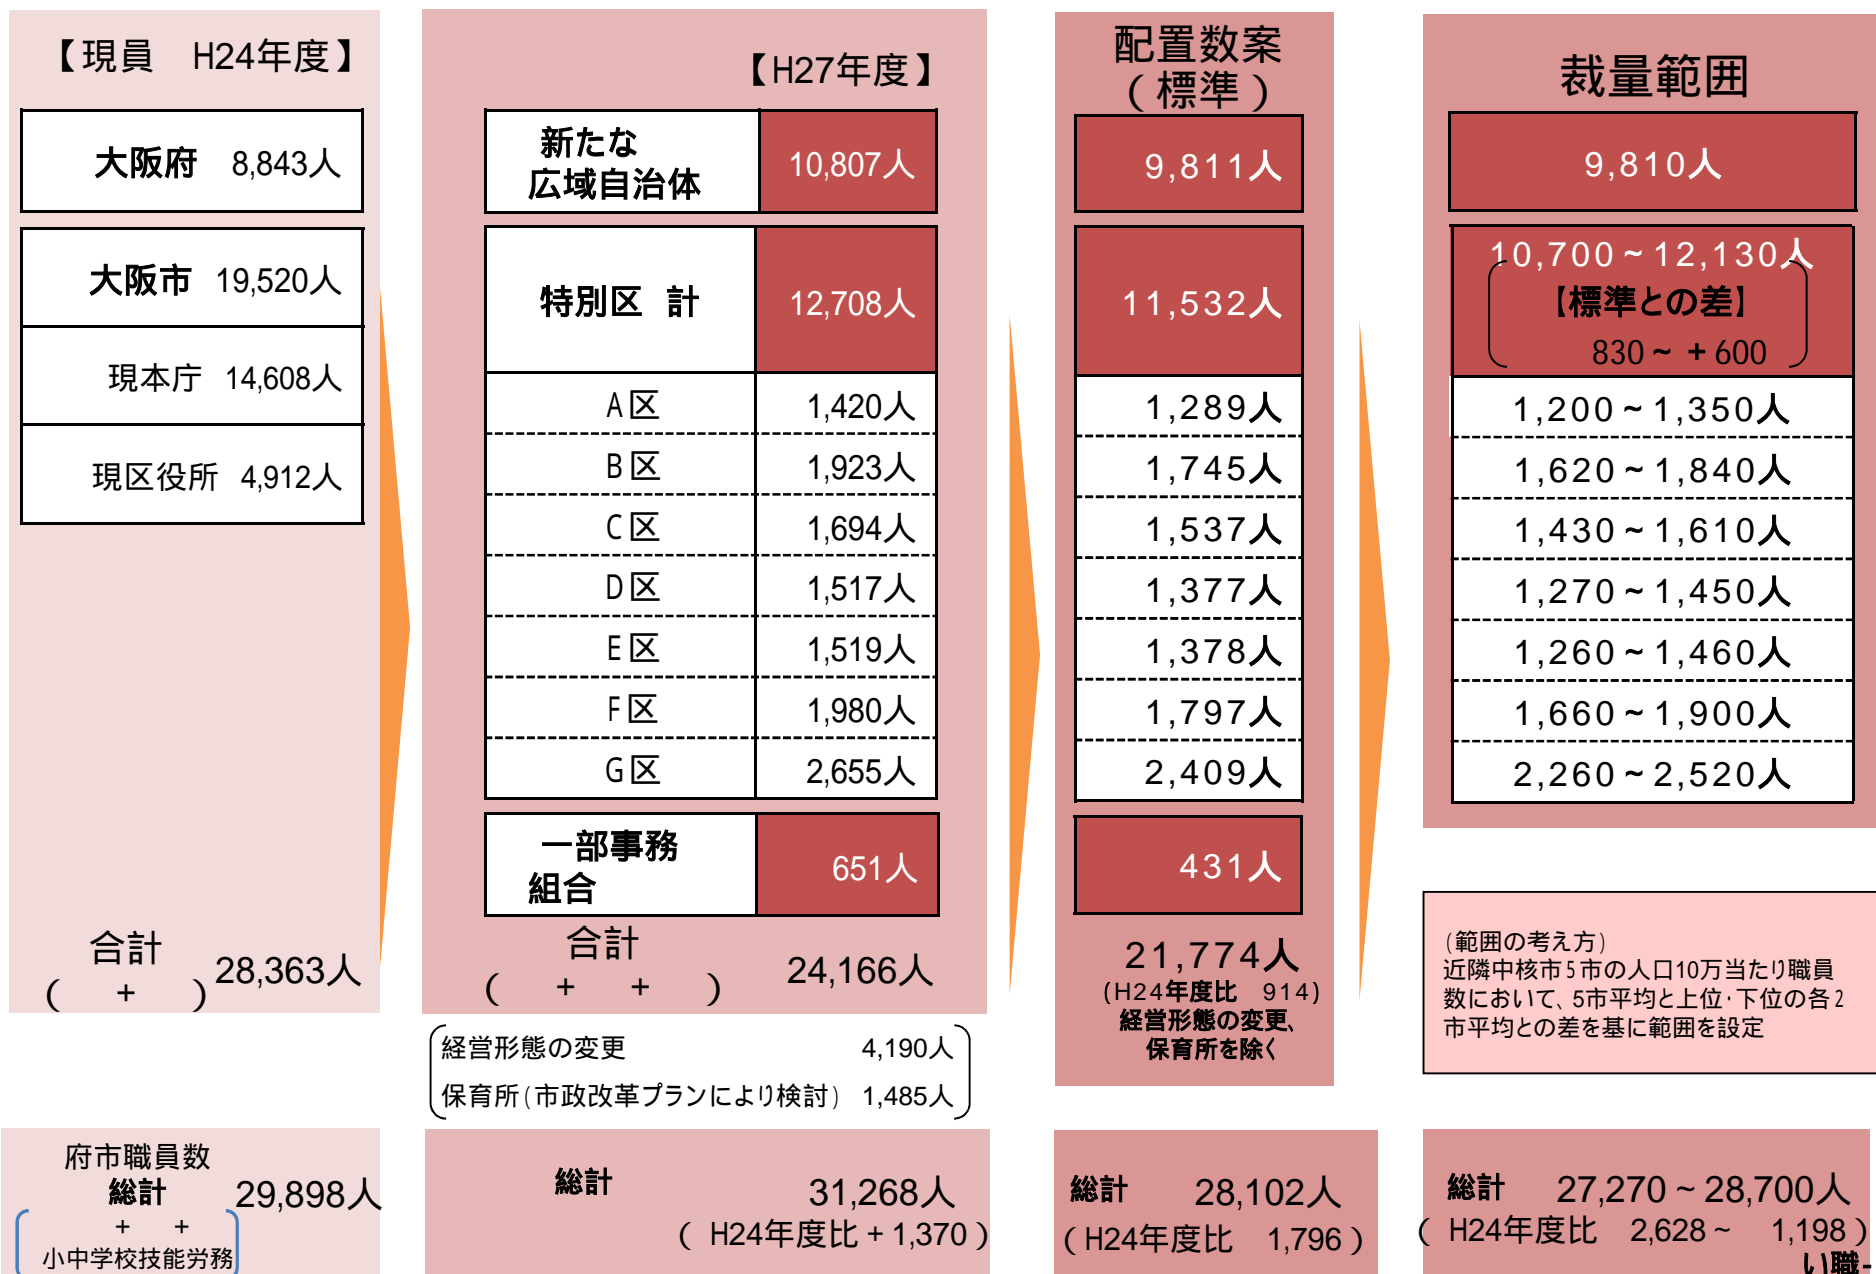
【現員　H24年度】

| 大阪府 | 8,843人 |
|---|---|
| 大阪市 | 19,520人 |
| 現本庁 | 14,608人 |
| 現区役所 | 4,912人 |

合計
（　＋　）28,363人

【H27年度】

| 新たな広域自治体 | 10,807人 |
|---|---|
| 特別区　計 | 12,708人 |
| A区 | 1,420人 |
| B区 | 1,923人 |
| C区 | 1,694人 |
| D区 | 1,517人 |
| E区 | 1,519人 |
| F区 | 1,980人 |
| G区 | 2,655人 |
| 一部事務組合 | 651人 |

合計
（　＋　＋　）24,166人

経営形態の変更　4,190人
保育所（市政改革プランにより検討）　1,485人

配置数案（標準）

| 9,811人 |
|---|
| 11,532人 |
| 1,289人 |
| 1,745人 |
| 1,537人 |
| 1,377人 |
| 1,378人 |
| 1,797人 |
| 2,409人 |
| 431人 |

21,774人
（H24年度比　914）
経営形態の変更、保育所を除く

裁量範囲

| 9,810人 |
|---|
| 10,700～12,130人 【標準との差】 830～＋600 |
| 1,200～1,350人 |
| 1,620～1,840人 |
| 1,430～1,610人 |
| 1,270～1,450人 |
| 1,260～1,460人 |
| 1,660～1,900人 |
| 2,260～2,520人 |

（範囲の考え方）
近隣中核市５市の人口10万当たり職員数において、5市平均と上位・下位の各２市平均との差を基に範囲を設定

府市職員数
総計　29,898人
＋　＋
小中学校技能労務

総計　31,268人
（H24年度比＋1,370）

総計　28,102人
（H24年度比　1,796）

総計　27,270～28,700人
（H24年度比　2,628～　1,198）
い職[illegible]